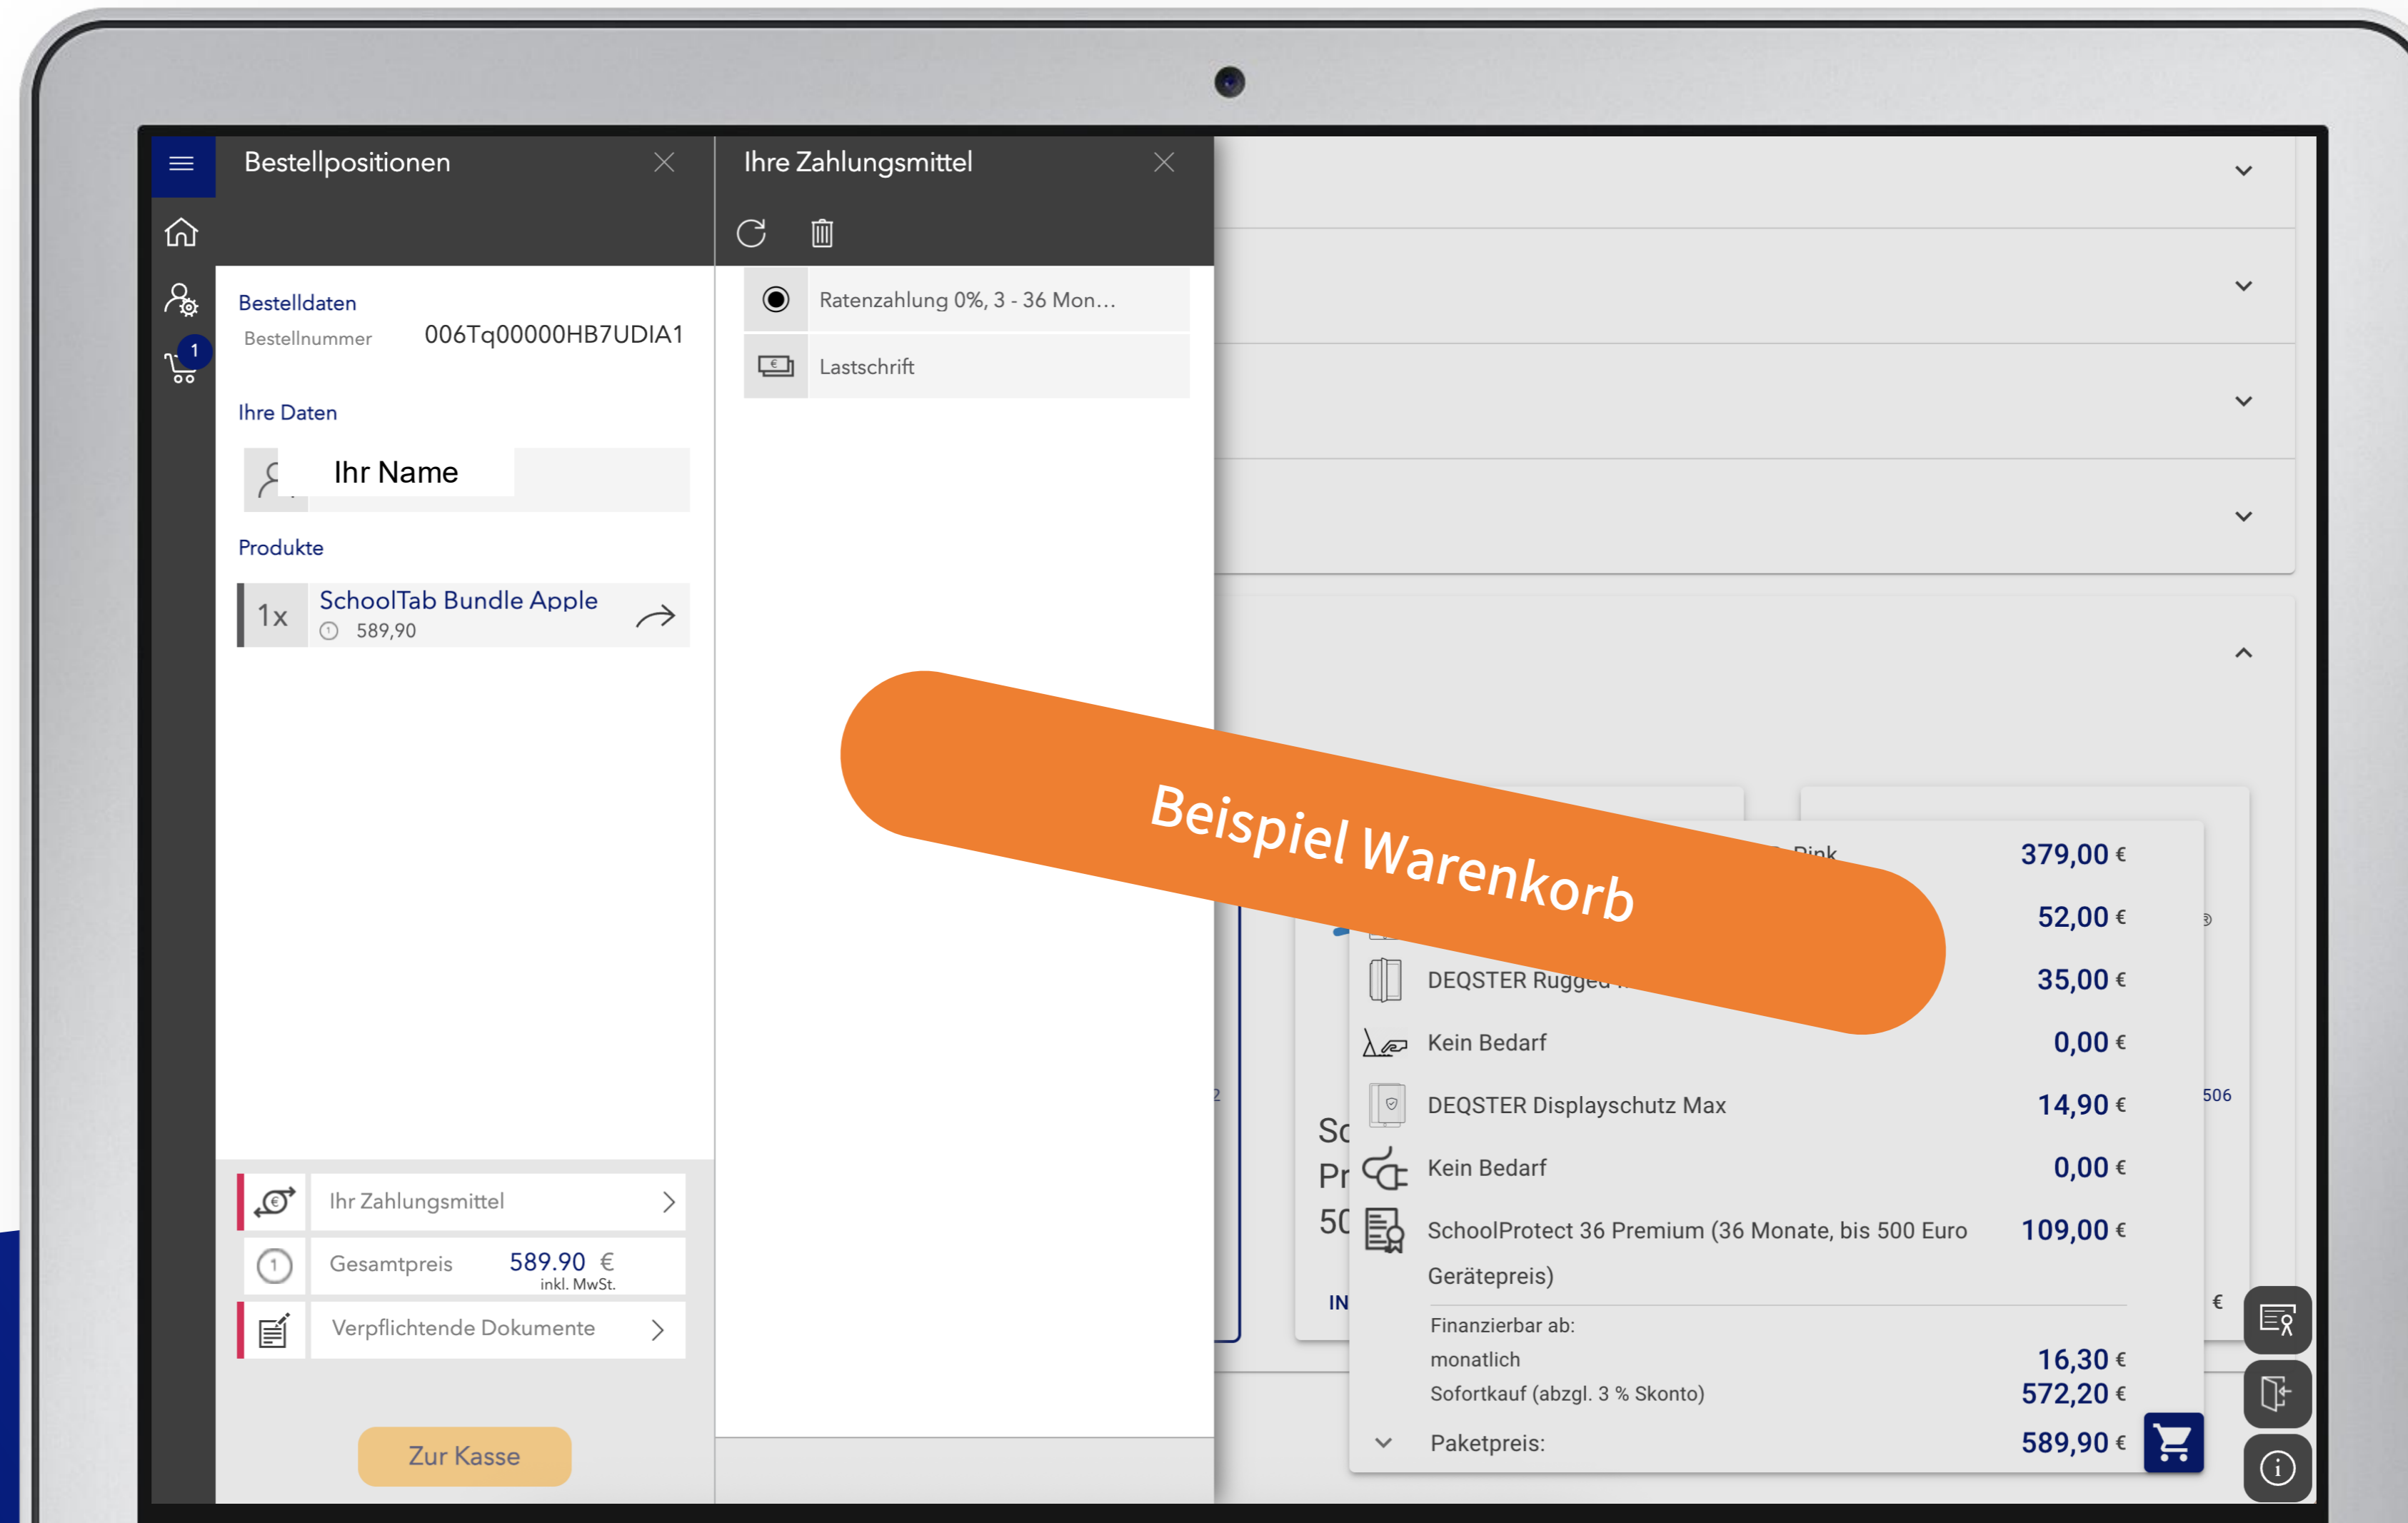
Bestellpositionen

1

Bestelldaten
Bestellnummer 006Tq00000HB7UDIA1

Ihre Daten
Ihr Name

Produkte
1x SchoolTab Bundle Apple
589,90

Ihr Zahlungsmittel
Gesamtpreis 589.90 €
inkl. MwSt.
Verpflichtende Dokumente

Zur Kasse

Ihre Zahlungsmittel

Ratenzahlung 0%, 3 - 36 Mon...
Lastschrift

Beispiel Warenkorb

Pink 379,00 €
52,00 €
DEQSTER Rugged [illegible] 35,00 €
Kein Bedarf 0,00 €
DEQSTER Displayschutz Max 14,90 €
Kein Bedarf 0,00 €
SchoolProtect 36 Premium (36 Monate, bis 500 Euro Gerätepreis) 109,00 €
Finanzierbar ab:
monatlich 16,30 €
Sofortkauf (abzgl. 3 % Skonto) 572,20 €
Paketpreis: 589,90 €

Sc
Pr
50
IN
506
€